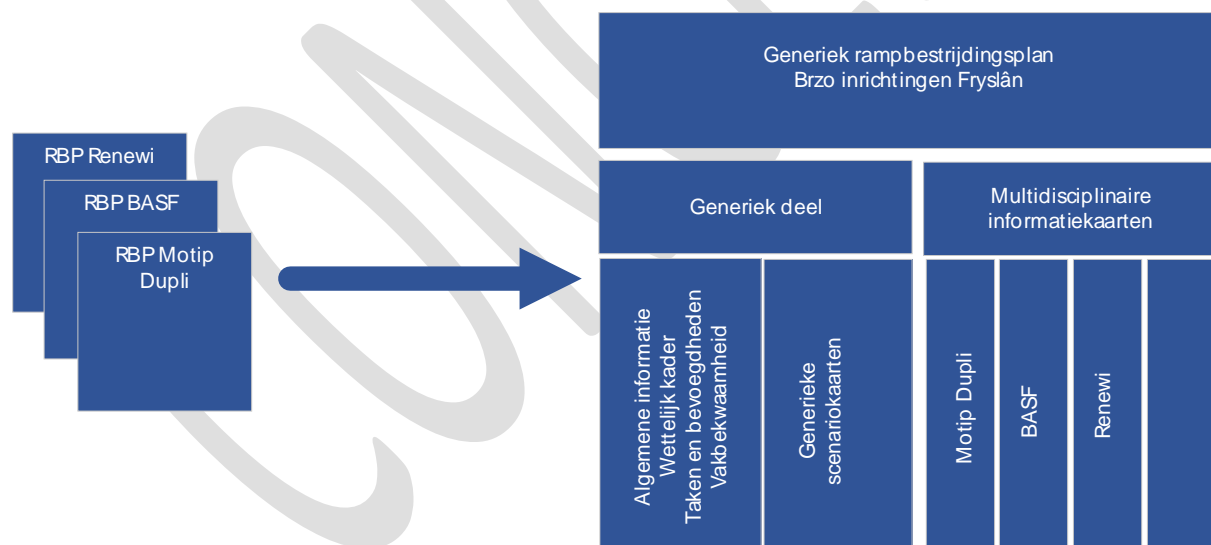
RBP Renewi

RBP BASF

RBP Motip Dupli

Generiek rampbestrijdingsplan
Brzo inrichtingen Fryslân

Generiek deel

Multidisciplinaire informatiekaarten

Algemene informatie
Wettelijk kader
Taken en bevoegdheden
Vakbekwaamheid

Generieke scenariokaarten

Motip Dupli

BASF

Renewi